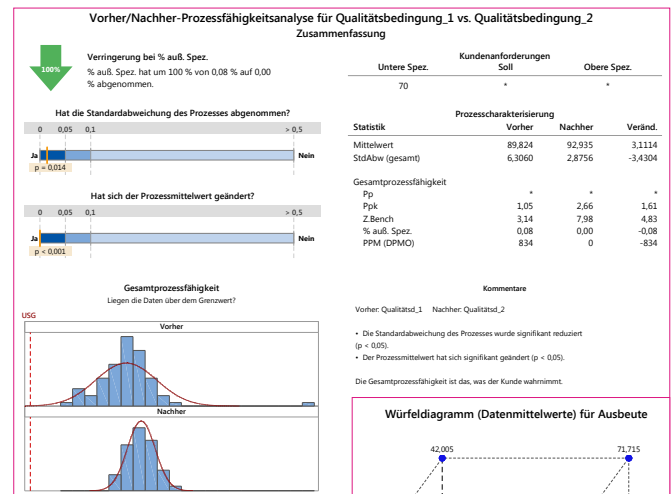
Vorher/Nachher-Prozessfähigkeitsanalyse für Qualitätsbedingung_1 vs. Qualitätsbedingung_2
Zusammenfassung

100%

Verringerung bei % auß. Spez.
% auß. Spez. hat um 100 % von 0,08 % auf 0,00 % abgenommen.

Hat die Standardabweichung des Prozesses abgenommen?
0 0,05 0,1 > 0,5
Ja Nein
p = 0,014

Hat sich der Prozessmittelwert geändert?
0 0,05 0,1 > 0,5
Ja Nein
p < 0,001

Gesamtprozessfähigkeit
Liegen die Daten über dem Grenzwert?
USG
Vorher
Nachher

Kundenanforderungen
| Untere Spez. | Soll | Obere Spez. |
|---|---|---|
| 70 | * | * |

Prozesscharakterisierung
| Statistik | Vorher | Nachher | Veränd. |
|---|---|---|---|
| Mittelwert | 89,824 | 92,935 | 3,1114 |
| StdAbw (gesamt) | 6,3060 | 2,8756 | -3,4304 |
| Gesamtprozessfähigkeit | | | |
| Pp | * | * | * |
| Ppk | 1,05 | 2,66 | 1,61 |
| Z.Bench | 3,14 | 7,98 | 4,83 |
| % auß. Spez. | 0,08 | 0,00 | -0,08 |
| PPM (DPMO) | 834 | 0 | -834 |

Kommentare

Vorher: Qualitätsd_1 Nachher: Qualitätsd_2

• Die Standardabweichung des Prozesses wurde signifikant reduziert (p < 0,05).
• Der Prozessmittelwert hat sich signifikant geändert (p < 0,05).

Die Gesamtprozessfähigkeit ist das, was der Kunde wahrnimmt.

Würfeldiagramm (Datenmittelwerte) für Ausbeute
42,005
71,715